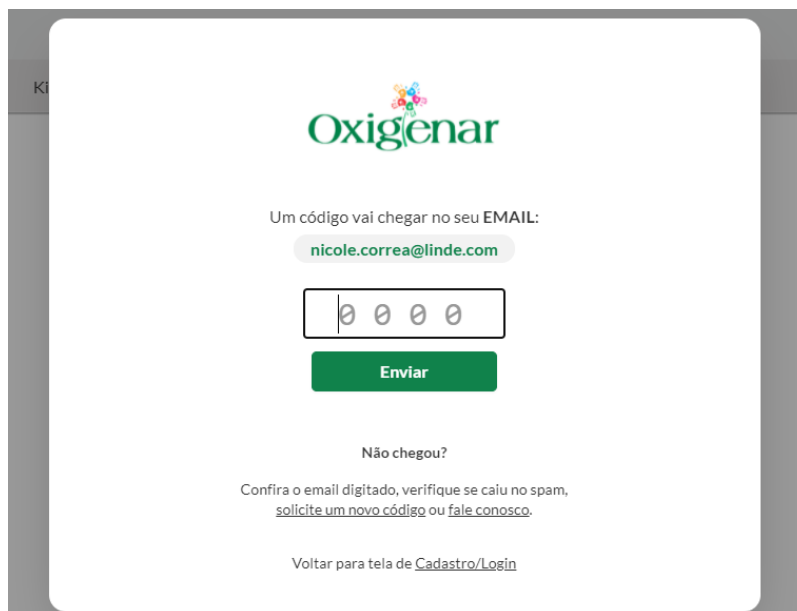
Ki

Oxigenar

Um código vai chegar no seu **EMAIL**:

nicole.correa@linde.com

0 0 0 0

Enviar

Não chegou?

Confira o email digitado, verifique se caiu no spam, solicite um novo código ou fale conosco.

Voltar para tela de Cadastro/Login